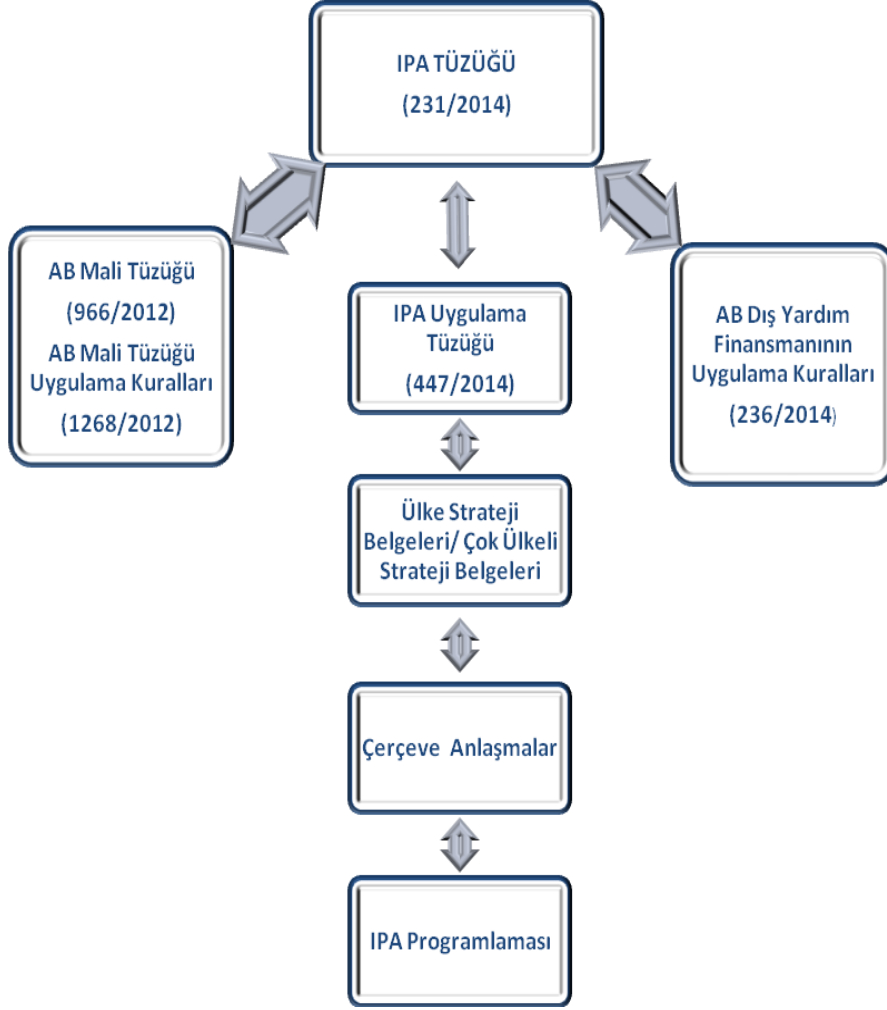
IPA TÜZÜĞÜ
(231/2014)

AB Mali Tüzüğü
(966/2012)
AB Mali Tüzüğü Uygulama Kuralları
(1268/2012)

IPA Uygulama Tüzüğü
(447/2014)

AB Dış Yardım Finansmanının Uygulama Kuralları
(236/2014)

Ülke Strateji Belgeleri/ Çok Ülkeli Strateji Belgeleri

Çerçeve Anlaşmalar

IPA Programlaması